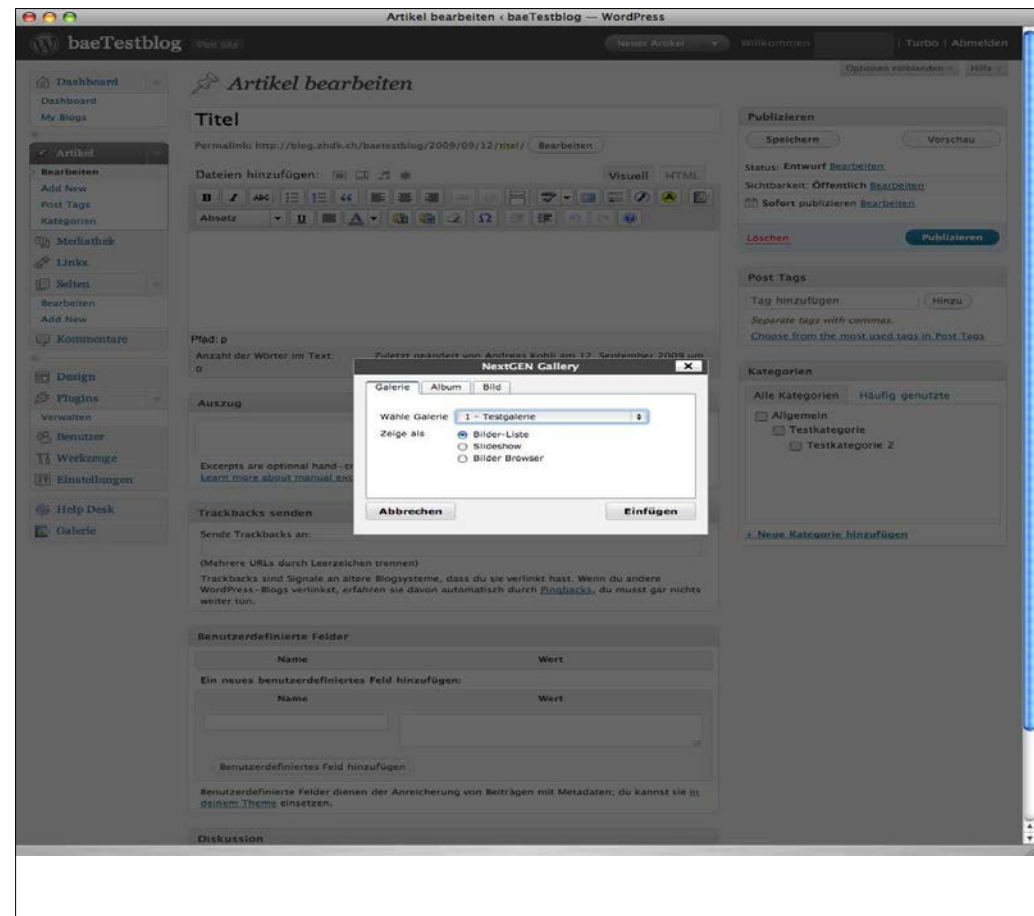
Artikel bearbeiten ‹ baeTestblog — WordPress

baeTestblog Visit Site

Neuer Artikel | Willkommen | Turbo | Abmelden

Optionen einblenden | Hilfe

Dashboard
Dashboard
My Blogs

Artikel
Bearbeiten
Add New
Post Tags
Kategorien

Mediathek
Links
Seiten
Bearbeiten
Add New
Kommentare

Design
Plugins
Verwalten
Benutzer
Werkzeuge
Einstellungen

Help Desk
Galerie

Artikel bearbeiten

Titel

Permalink: http://blog.zhdk.ch/baetestblog/2009/09/12/titel/ Bearbeiten

Dateien hinzufügen:

Visuell HTML

Absatz

Pfad: p

Anzahl der Wörter im Text: 0

Zuletzt geändert von Andreas Kohli am 12. September 2009 um

Auszug

Excerpts are optional hand-cr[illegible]
Learn more about manual exc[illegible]

NextGEN Gallery

Galerie | Album | Bild

Wähle Galerie 1 - Testgalerie

Zeige als
Bilder-Liste
Slideshow
Bilder Browser

Abbrechen
Einfügen

Trackbacks senden

Sende Trackbacks an:

(Mehrere URLs durch Leerzeichen trennen)

Trackbacks sind Signale an ältere Blogsysteme, dass du sie verlinkt hast. Wenn du andere WordPress-Blogs verlinkst, erfahren sie davon automatisch durch Pingbacks, du musst gar nichts weiter tun.

Benutzerdefinierte Felder

| Name | Wert |
|---|---|

Ein neues benutzerdefiniertes Feld hinzufügen:

| Name | Wert |
|---|---|

Benutzerdefiniertes Feld hinzufügen

Benutzerdefinierte Felder dienen der Anreicherung von Beiträgen mit Metadaten; du kannst sie in deinem Theme einsetzen.

Diskussion

Publizieren

Speichern
Vorschau

Status: Entwurf Bearbeiten

Sichtbarkeit: Öffentlich Bearbeiten

Sofort publizieren Bearbeiten

Löschen
Publizieren

Post Tags

Tag hinzufügen
Hinzu

Separate tags with commas.

Choose from the most used tags in Post Tags

Kategorien

Alle Kategorien
Häufig genutzte

Allgemein
Testkategorie
Testkategorie 2

+ Neue Kategorie hinzufügen